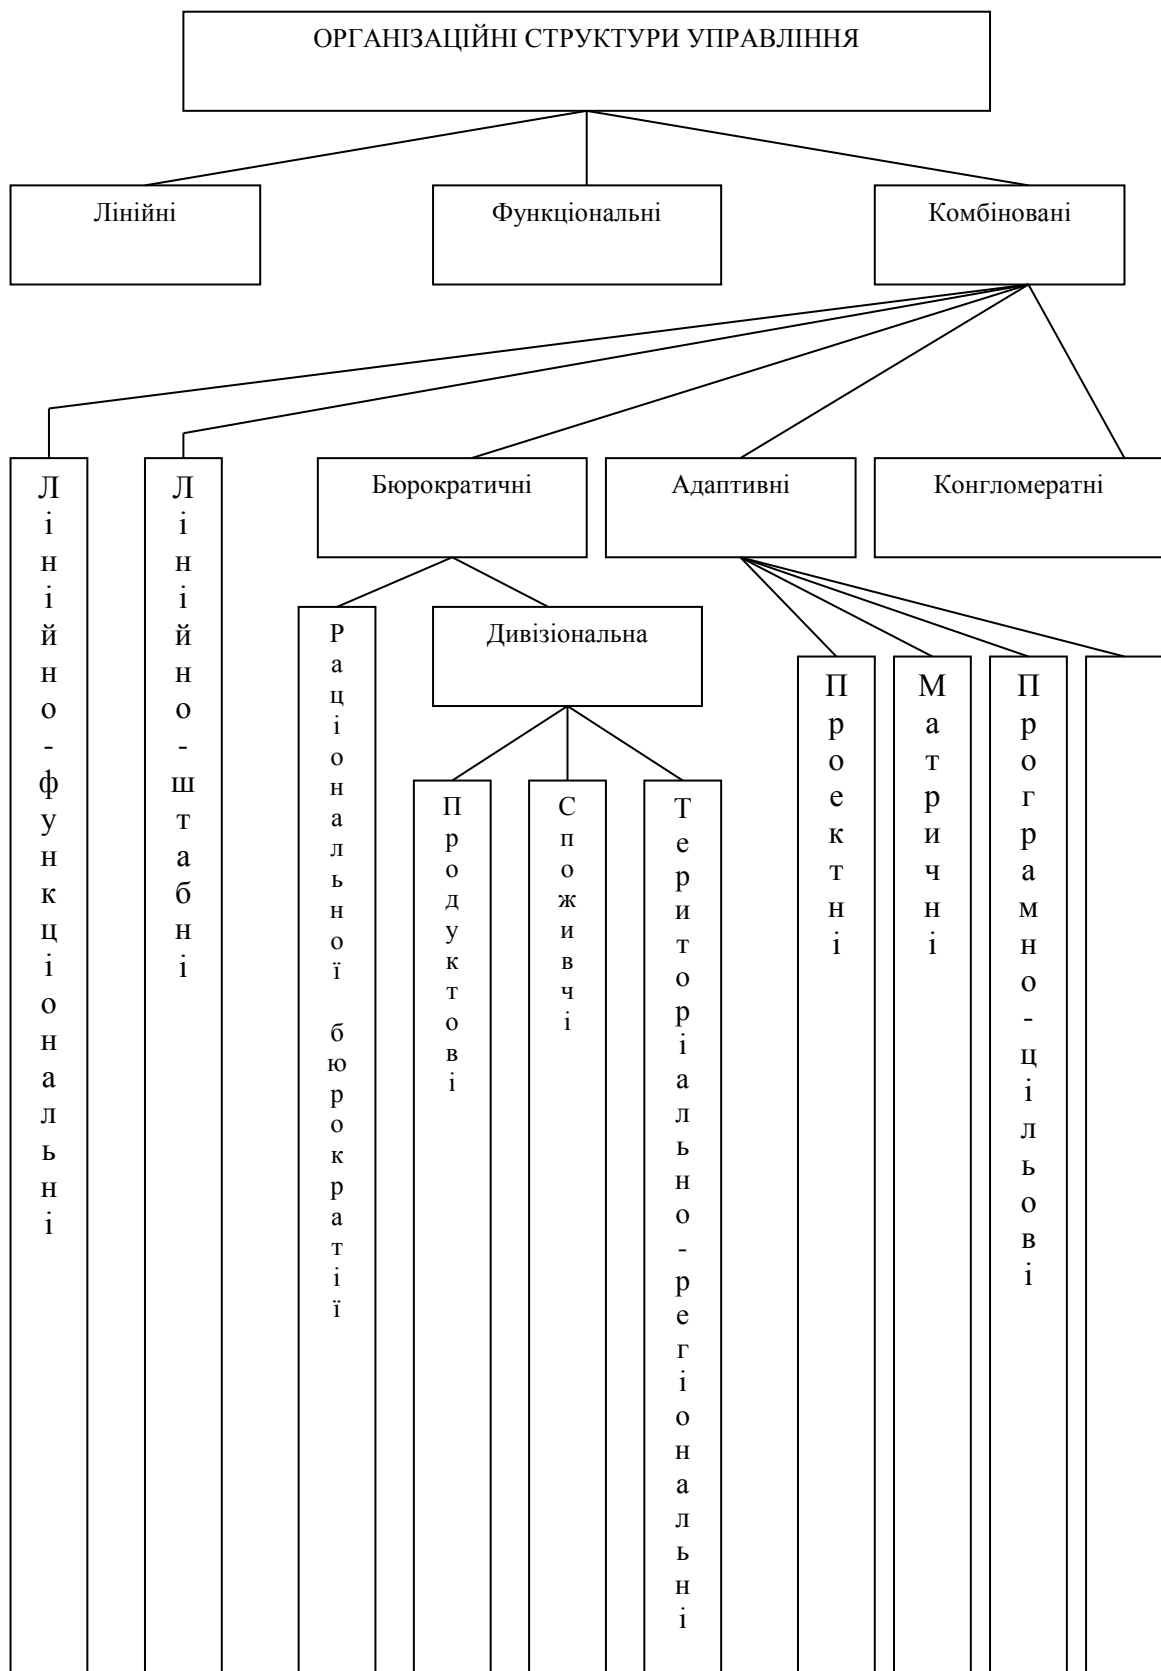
ОРГАНІЗАЦІЙНІ СТРУКТУРИ УПРАВЛІННЯ

Лінійні

Функціональні

Комбіновані

Лінійно-функціональні

Лінійно-штабні

Бюрократичні

Адаптивні

Конгломератні

Раціональної бюрократії

Дивізіональна

Продуктові

Споживчі

Територіально-регіональні

Проектні

Матричні

Програмно-цільові